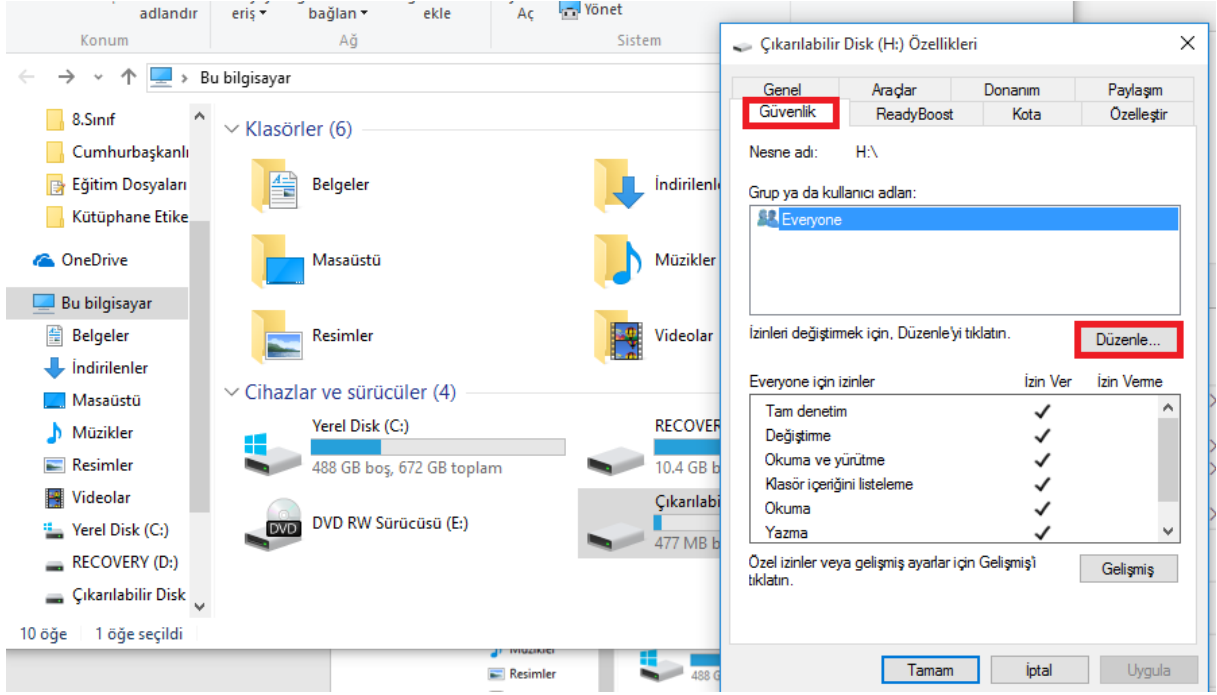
adlandır
erişi
bağlan
ekle
Aç
Yönet
Konum
Ağ
Sistem

Bu bilgisayar

8.Sınıf
Cumhurbaşkanlı
Eğitim Dosyaları
Kütüphane Etike
OneDrive
Bu bilgisayar
Belgeler
İndirilenler
Masaüstü
Müzikler
Resimler
Videolar
Yerel Disk (C:)
RECOVERY (D:)
Çıkarılabilir Disk

Klasörler (6)
Belgeler
İndirilenle
Masaüstü
Müzikler
Resimler
Videolar

Cihazlar ve sürücüler (4)
Yerel Disk (C:)
488 GB boş, 672 GB toplam
RECOVER
10.4 GB b
DVD
DVD RW Sürücüsü (E:)
Çıkarılabi
477 MB b

10 öğe 1 öğe seçildi

Müzikler
Resimler
488 G

Çıkarılabilir Disk (H:) Özellikleri

| Genel | Araçlar | Donanım | Paylaşım |
|---|---|---|---|
| Güvenlik | ReadyBoost | Kota | Özelleştir |

Nesne adı: H:\

Grup ya da kullanıcı adları:
Everyone

İzinleri değiştirmek için, Düzenle'yi tıklatın.
Düzenle...

| Everyone için izinler | İzin Ver | İzin Verme |
|---|---|---|
| Tam denetim | ✓ | |
| Değiştirme | ✓ | |
| Okuma ve yürütme | ✓ | |
| Klasör içeriğini listeleme | ✓ | |
| Okuma | ✓ | |
| Yazma | ✓ | |

Özel izinler veya gelişmiş ayarlar için Gelişmiş'i tıklatın.
Gelişmiş

Tamam
İptal
Uygula